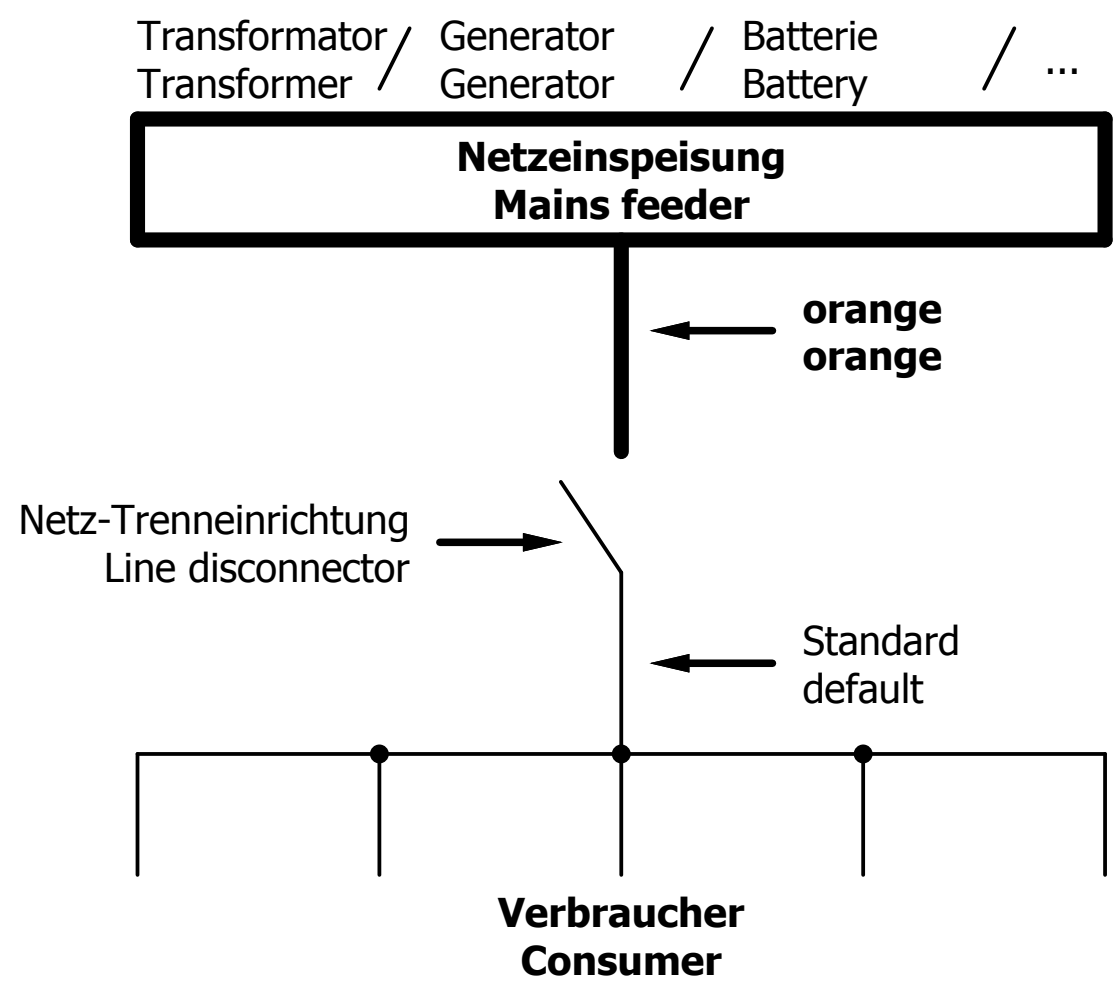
Transformator / Generator / Batterie / ...
Transformer / Generator / Battery

Netzeinspeisung
Mains feeder

orange
orange

Netz-Trenneinrichtung
Line disconnector

Standard
default

Verbraucher
Consumer